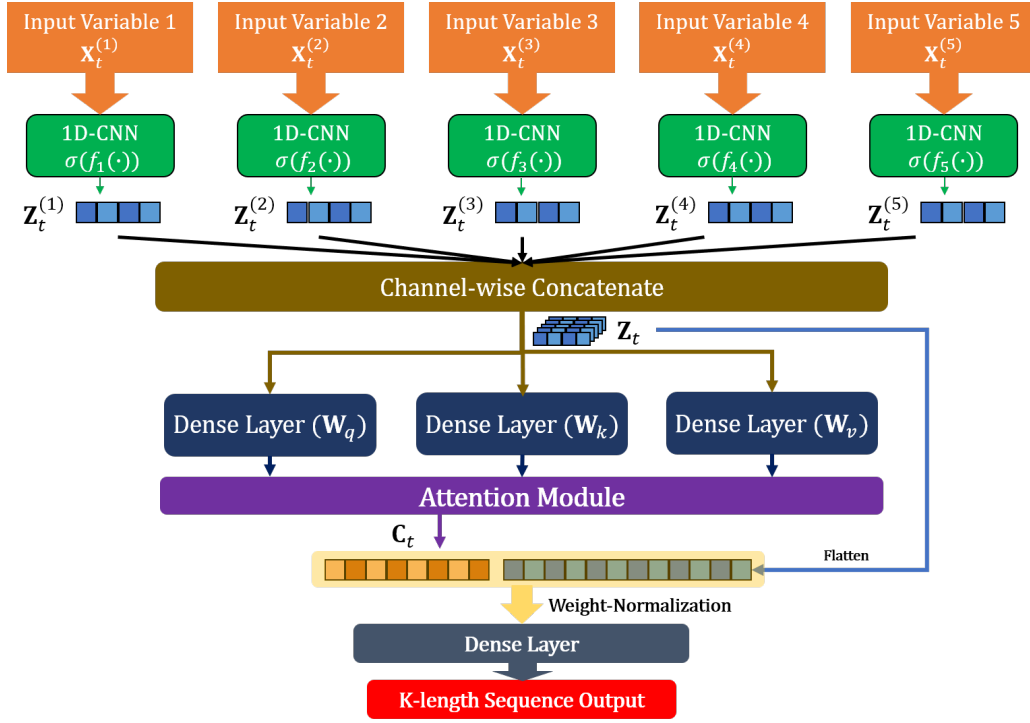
Input Variable 1 $\mathbf{X}_t^{(1)}$

Input Variable 2 $\mathbf{X}_t^{(2)}$

Input Variable 3 $\mathbf{X}_t^{(3)}$

Input Variable 4 $\mathbf{X}_t^{(4)}$

Input Variable 5 $\mathbf{X}_t^{(5)}$

1D-CNN $\sigma(f_1(\cdot))$

1D-CNN $\sigma(f_2(\cdot))$

1D-CNN $\sigma(f_3(\cdot))$

1D-CNN $\sigma(f_4(\cdot))$

1D-CNN $\sigma(f_5(\cdot))$

$\mathbf{Z}_t^{(1)}$ $\mathbf{Z}_t^{(2)}$ $\mathbf{Z}_t^{(3)}$ $\mathbf{Z}_t^{(4)}$ $\mathbf{Z}_t^{(5)}$

Channel-wise Concatenate

$\mathbf{Z}_t$

Dense Layer ($\mathbf{W}_q$)

Dense Layer ($\mathbf{W}_k$)

Dense Layer ($\mathbf{W}_v$)

Attention Module

$\mathbf{C}_t$

Flatten

Weight-Normalization

Dense Layer

K-length Sequence Output